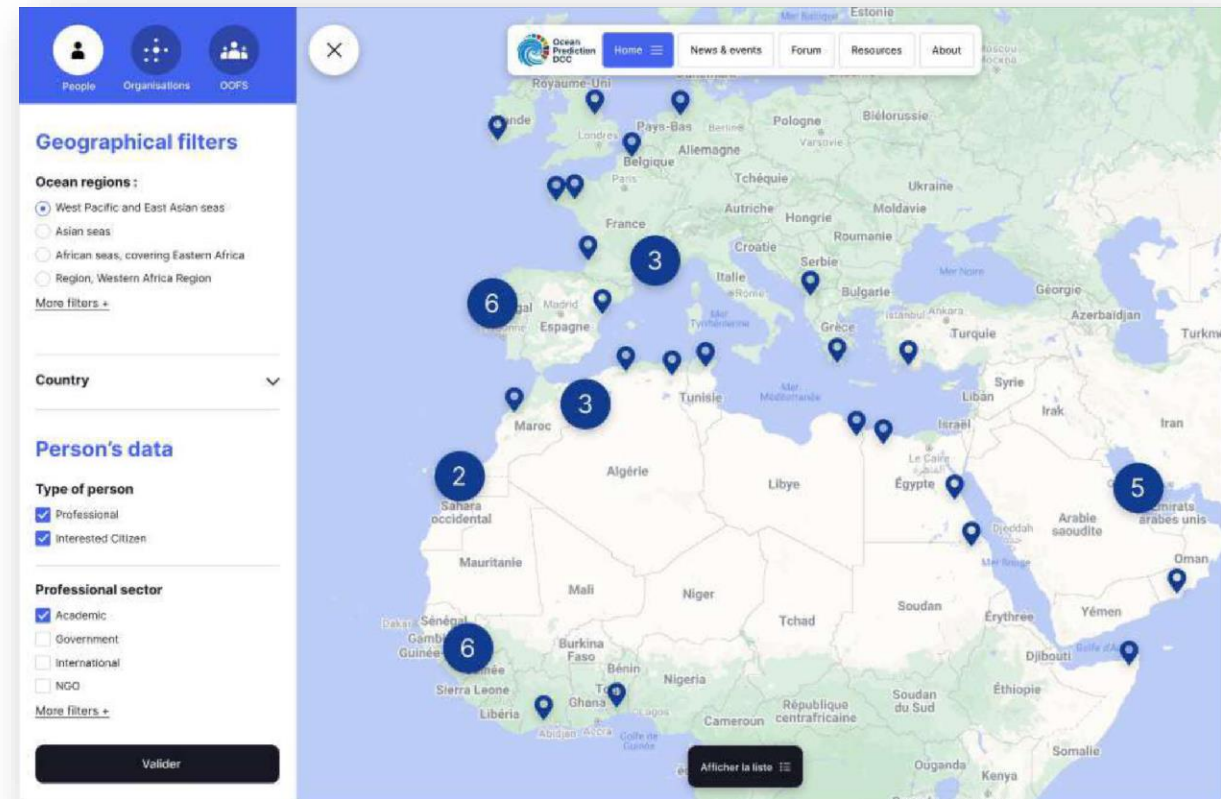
People Organisations OOFS

Geographical filters

Ocean regions :

West Pacific and East Asian seas

Asian seas

African seas, covering Eastern Africa

Region, Western Africa Region

More filters +

Country

Person's data

Type of person

Professional

Interested Citizen

Professional sector

Academic

Government

International

NGO

More filters +

Valider

Ocean Prediction DCC

Home

News & events

Forum

Resources

About

Estonie

Royaume-Uni

Irlande

Londres

Pays-Bas

Berlin

Pologne

Biélorussie

Belgique

Allemagne

Varsovie

Paris

Tchéquie

Ukraine

Autriche

Hongrie

Moldavie

France

Roumanie

Croatie

Serbie

Italie

Bulgarie

Mer Noire

Géorgie

Rome

Madrid

Espagne

Portugal

Mer Tyrrhénienne

Istanbul

Ankara

Azerbaïdjan

Grèce

Turquie

Turkm

Tunisie

Syrie

Maroc

Mer Méditerranée

Liban

Irak

Iran

Israël

Algérie

Libye

Le Caire

Égypte

Émirats arabes unis

Sahara occidental

Arabie saoudite

Djeddah

Mauritanie

Mer Rouge

Oman

Mali

Niger

Soudan

Érythrée

Tchad

Yémen

Dakar

Sénégal

Gambie

Guinée

Burkina Faso

Djibouti

Golfe d'Aden

Bénin

Nigeria

Éthiopie

Sierra Leone

Togo

Ghana

Soudan du Sud

Libéria

Lagos

République centrafricaine

Cameroun

Abidjan

Accra

Golfe de Guinée

Somalie

Ouganda

Kenya

Afficher la liste

6

3

3

2

5

6